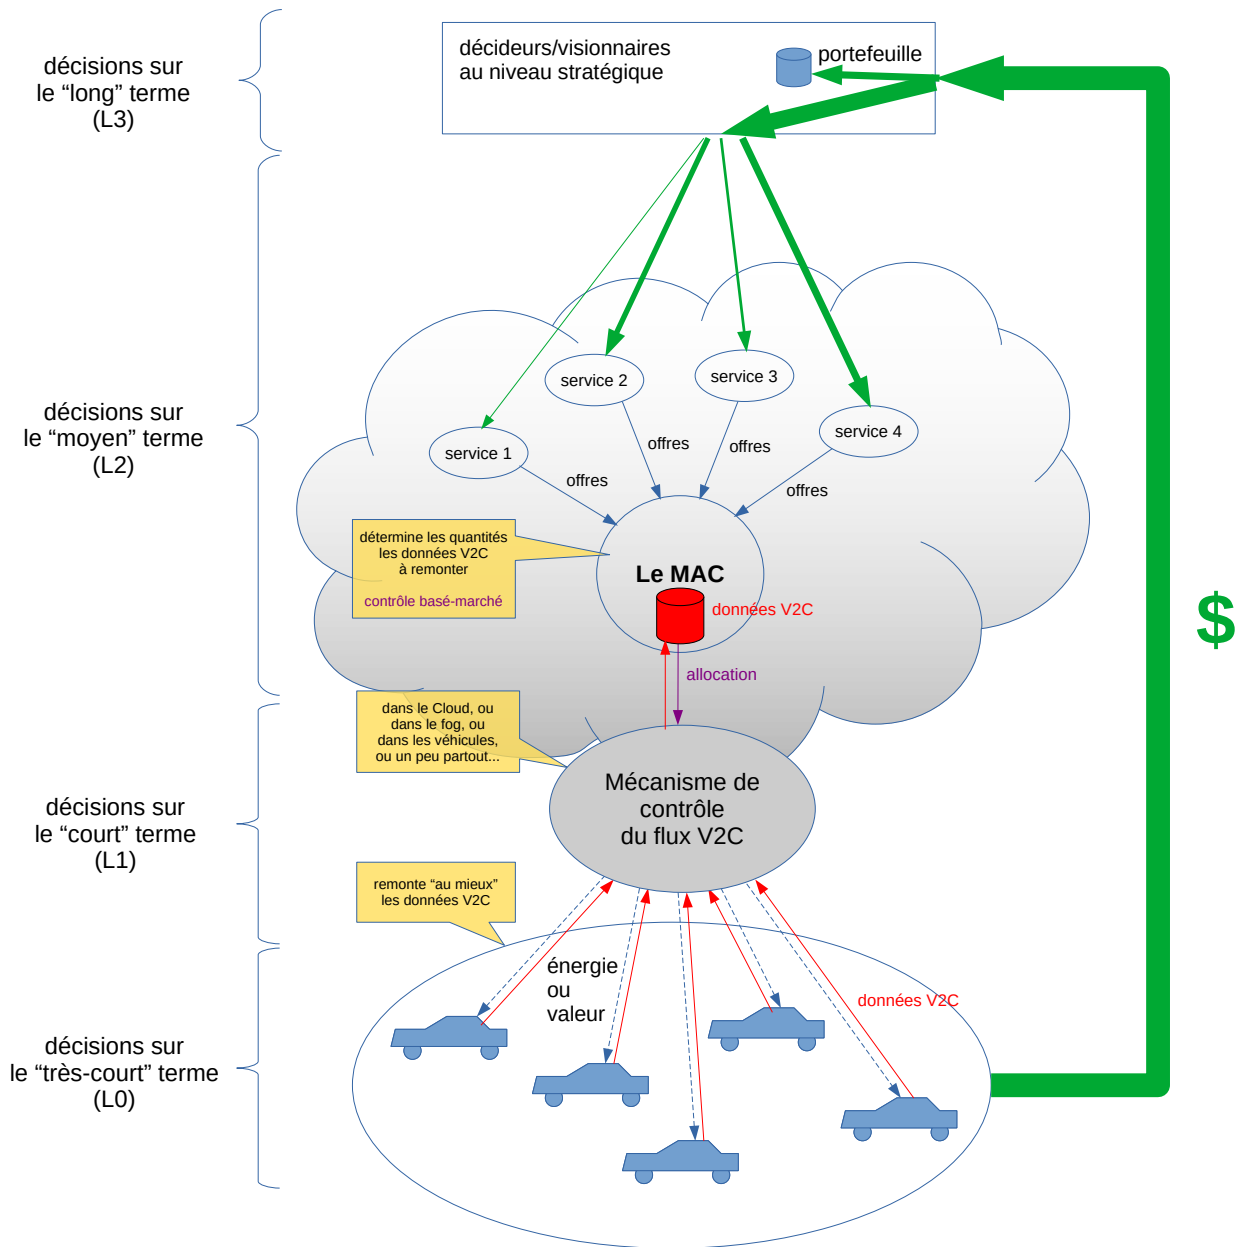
décisions sur le “long” terme (L3)

décideurs/visionnaires au niveau stratégique

portefeuille

décisions sur le “moyen” terme (L2)

service 1

service 2

service 3

service 4

offres

offres

offres

offres

détermine les quantités les données V2C à remonter

contrôle basé-marché

Le MAC

données V2C

allocation

dans le Cloud, ou dans le fog, ou dans les véhicules, ou un peu partout...

décisions sur le “court” terme (L1)

Mécanisme de contrôle du flux V2C

remonte “au mieux” les données V2C

$

décisions sur le “très-court” terme (L0)

énergie ou valeur

données V2C